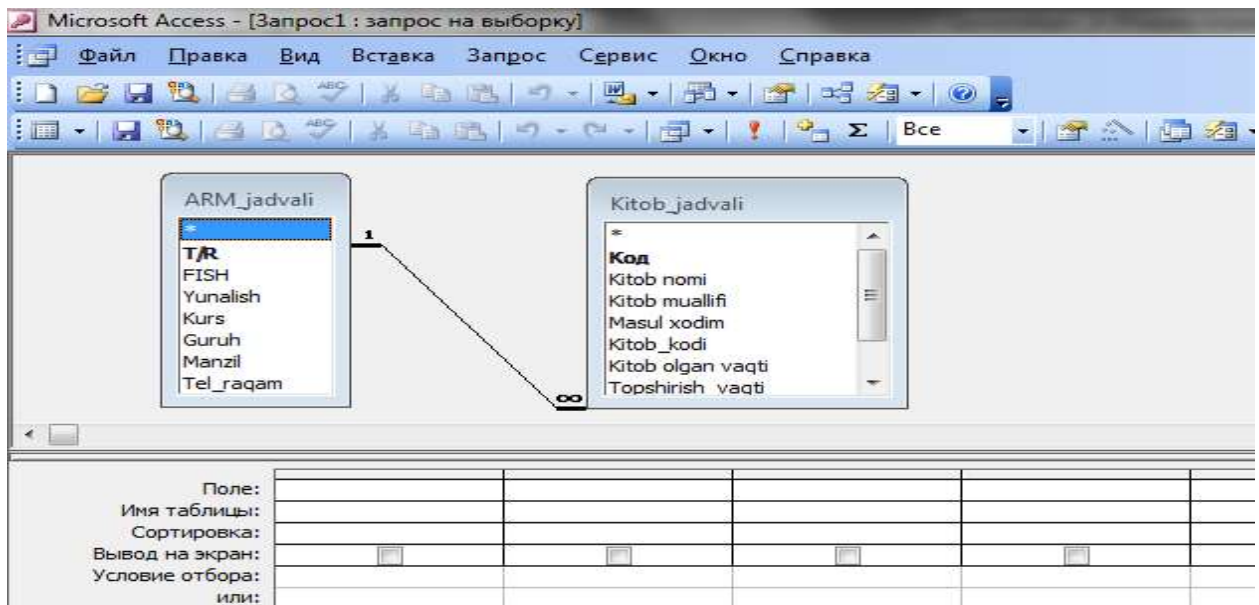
Microsoft Access - [Запрос1 : запрос на выборку]

Файл Правка Вид Вставка Запрос Сервис Окно Справка

Все

ARM_jadvali
*
T/R
FISH
Yunalish
Kurs
Guruh
Manzil
Tel_raqam

1

∞

Kitob_jadvali
*
Код
Kitob nomi
Kitob muallifi
Masul xodim
Kitob_kodi
Kitob olgan vaqti
Topshirish_vaqti

Поле:
Имя таблицы:
Сортировка:
Вывод на экран:
Условие отбора:
или: